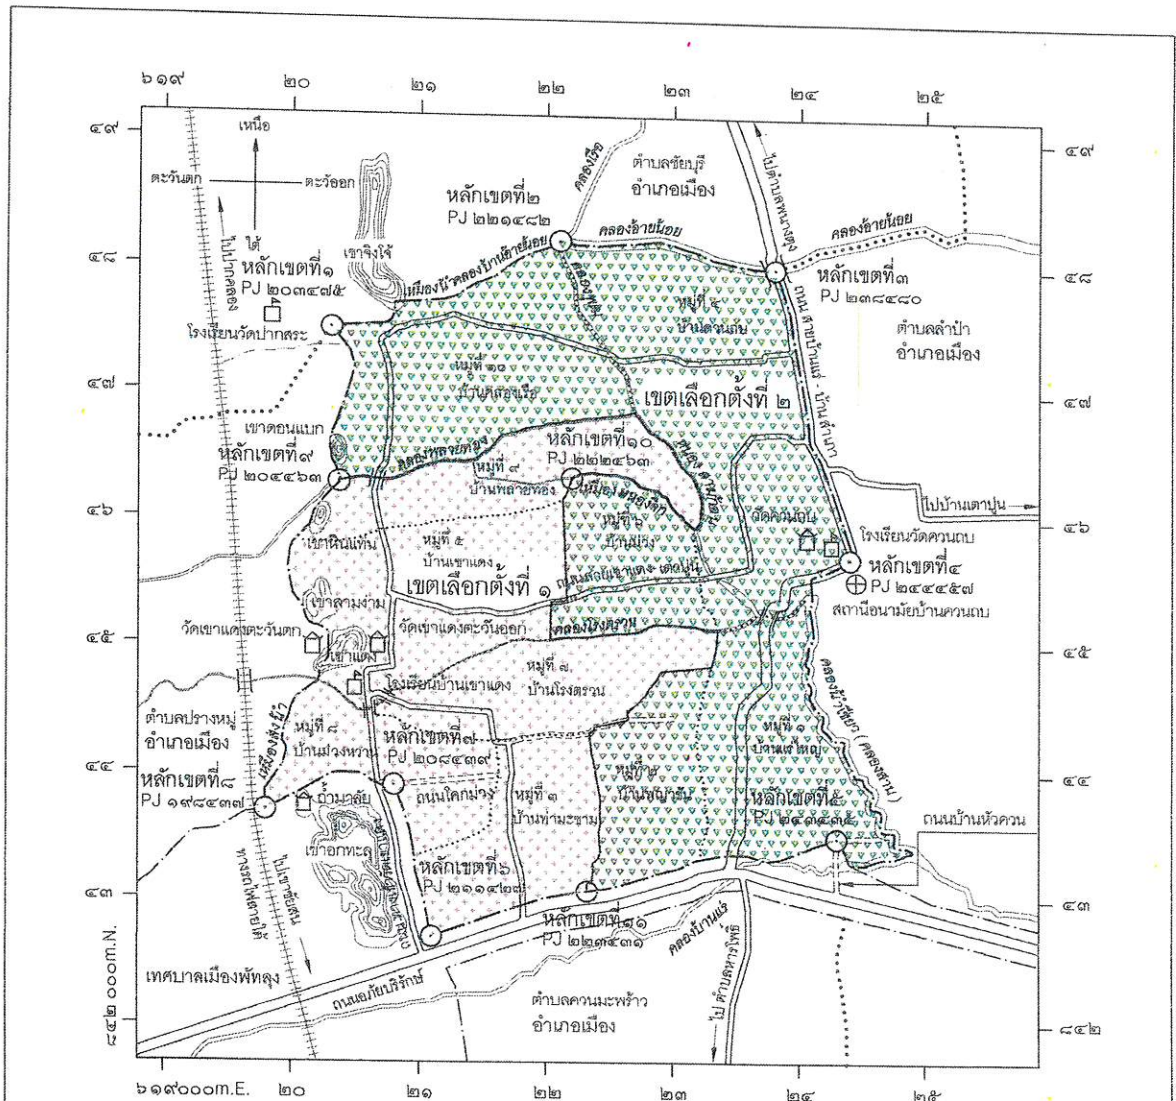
๖๑๙ ๒๐ ๒๑ ๒๒ ๒๓ ๒๔ ๒๕

๔๙ ๔๙

เหนือ

ตะวันตก ตะวันออก

ใต้

ตำบลชัยบุรี
อำเภอเมือง

หลักเขตที่๒
PJ ๒๒๑๔๘๒

คลองอ้ายน้อย

คลองอ้ายน้อย

ไปบ้านลำปำ

หลักเขตที่๓
PJ ๒๓๘๔๘๐

๔๘ ๔๘

หลักเขตที่๑
PJ ๒๐๓๔๗๕

ไปปากคลอง

เขาจิงโจ้

โรงเรียนวัดปากสระ

หมู่ที่ ๖
บ้านควนถบ

ตำบลลำปำ
อำเภอเมือง

ถนนสายบ้านแม่ - บ้านลำปำ

๔๗ ๔๗

หมู่ที่ ๑๑
บ้านคลองเรือ

เขตเลือกตั้งที่ ๒

เขาดอนแบก

หลักเขตที่๙
PJ ๒๐๔๔๖๓

หลักเขตที่๑๐
PJ ๒๒๒๔๖๓

หมู่ที่ ๙
บ้านทลายทอง

ไปบ้านเตาปูน

๔๖ ๔๖

เขาหินแท่น

หมู่ที่ ๕
บ้านเขาแดง

หมู่ที่ ๒
บ้านม่วง

วัดควนถบ

โรงเรียนวัดควนถบ

หลักเขตที่๔
PJ ๒๔๔๔๕๗

เขตเลือกตั้งที่ ๑

สถานีอนามัยบ้านควนถบ

เขาสามง่าม

วัดเขาแดงตะวันตก

วัดเขาแดงตะวันออก

คลองโรงสวน

๔๕ ๔๕

เขาแดง

หมู่ที่ ๗
บ้านโรงตรวน

โรงเรียนบ้านเขาแดง

ตำบลปรางหมู่
อำเภอเมือง

หมู่ที่ ๘
บ้านม่วงหวาน

หลักเขตที่๗
PJ ๒๐๘๔๓๙

หมู่ที่ ๑
บ้านแร่ใหญ่

๔๔ ๔๔

หลักเขตที่๘
PJ ๑๙๘๔๓๗

ถนนโคกม่วง

หมู่ที่ ๓
บ้านท่ามะขาม

หมู่ที่ ๔
บ้านพญาขัน

หลักเขตที่๕
PJ ๒๔๗๔๓๕

ถนนบ้านหัวควน

เขาอกทะลุ

หลักเขตที่๖
PJ ๒๑๑๔๒๙

ทางรถไฟสายใต้

ไปนาท่อม

๔๓ ๔๓

หลักเขตที่๑๑
PJ ๒๒๓๔๓๑

คลองบ้านแร่

เทศบาลเมืองพัทลุง

ถนนอภัยบริรักษ์

ไป ตำบลท่าแค

ตำบลควนมะพร้าว
อำเภอเมือง

๘๔๒ ๐๐๐m.N.

๘๔๒

๖๑๙๐๐๐m.E. ๒๐ ๒๑ ๒๒ ๒๓ ๒๔ ๒๕